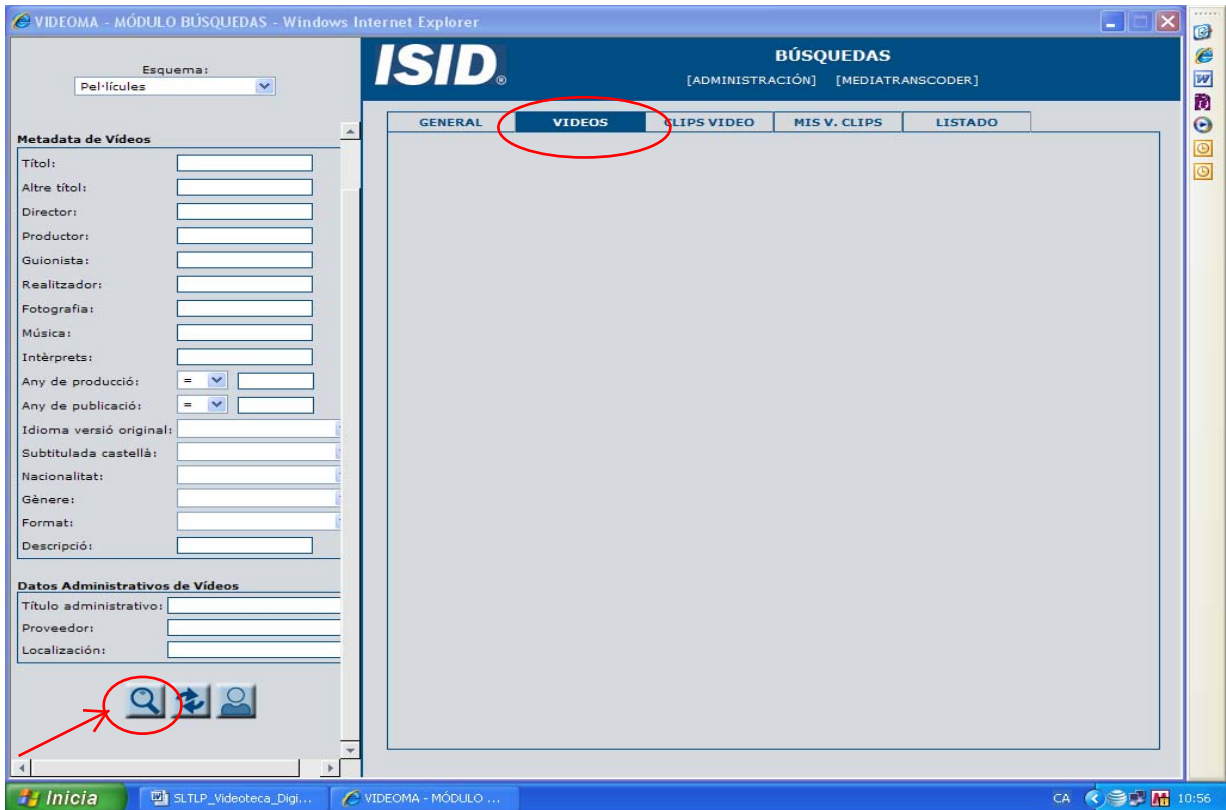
VIDEOMA - MÓDULO BÚSQUEDAS - Windows Internet Explorer

Esquema:
Pel·lícules

ISID®

BÚSQUEDAS
[ADMINISTRACIÓN] [MEDIATRANSCODER]

GENERAL | VIDEOS | CLIPS VIDEO | MIS V. CLIPS | LISTADO

Metadata de Vídeos
Títol:
Altre títol:
Director:
Productor:
Guionista:
Realitzador:
Fotografia:
Música:
Intèrprets:
Any de producció: =
Any de publicació: =
Idioma versió original:
Subtitulada castellà:
Nacionalitat:
Gènere:
Format:
Descripció:

Datos Administrativos de Vídeos
Título administrativo:
Proveedor:
Localización:

Inicia
SLTLP_Videoteca_Digi...
VIDEOMA - MÓDULO ...
CA
10:56